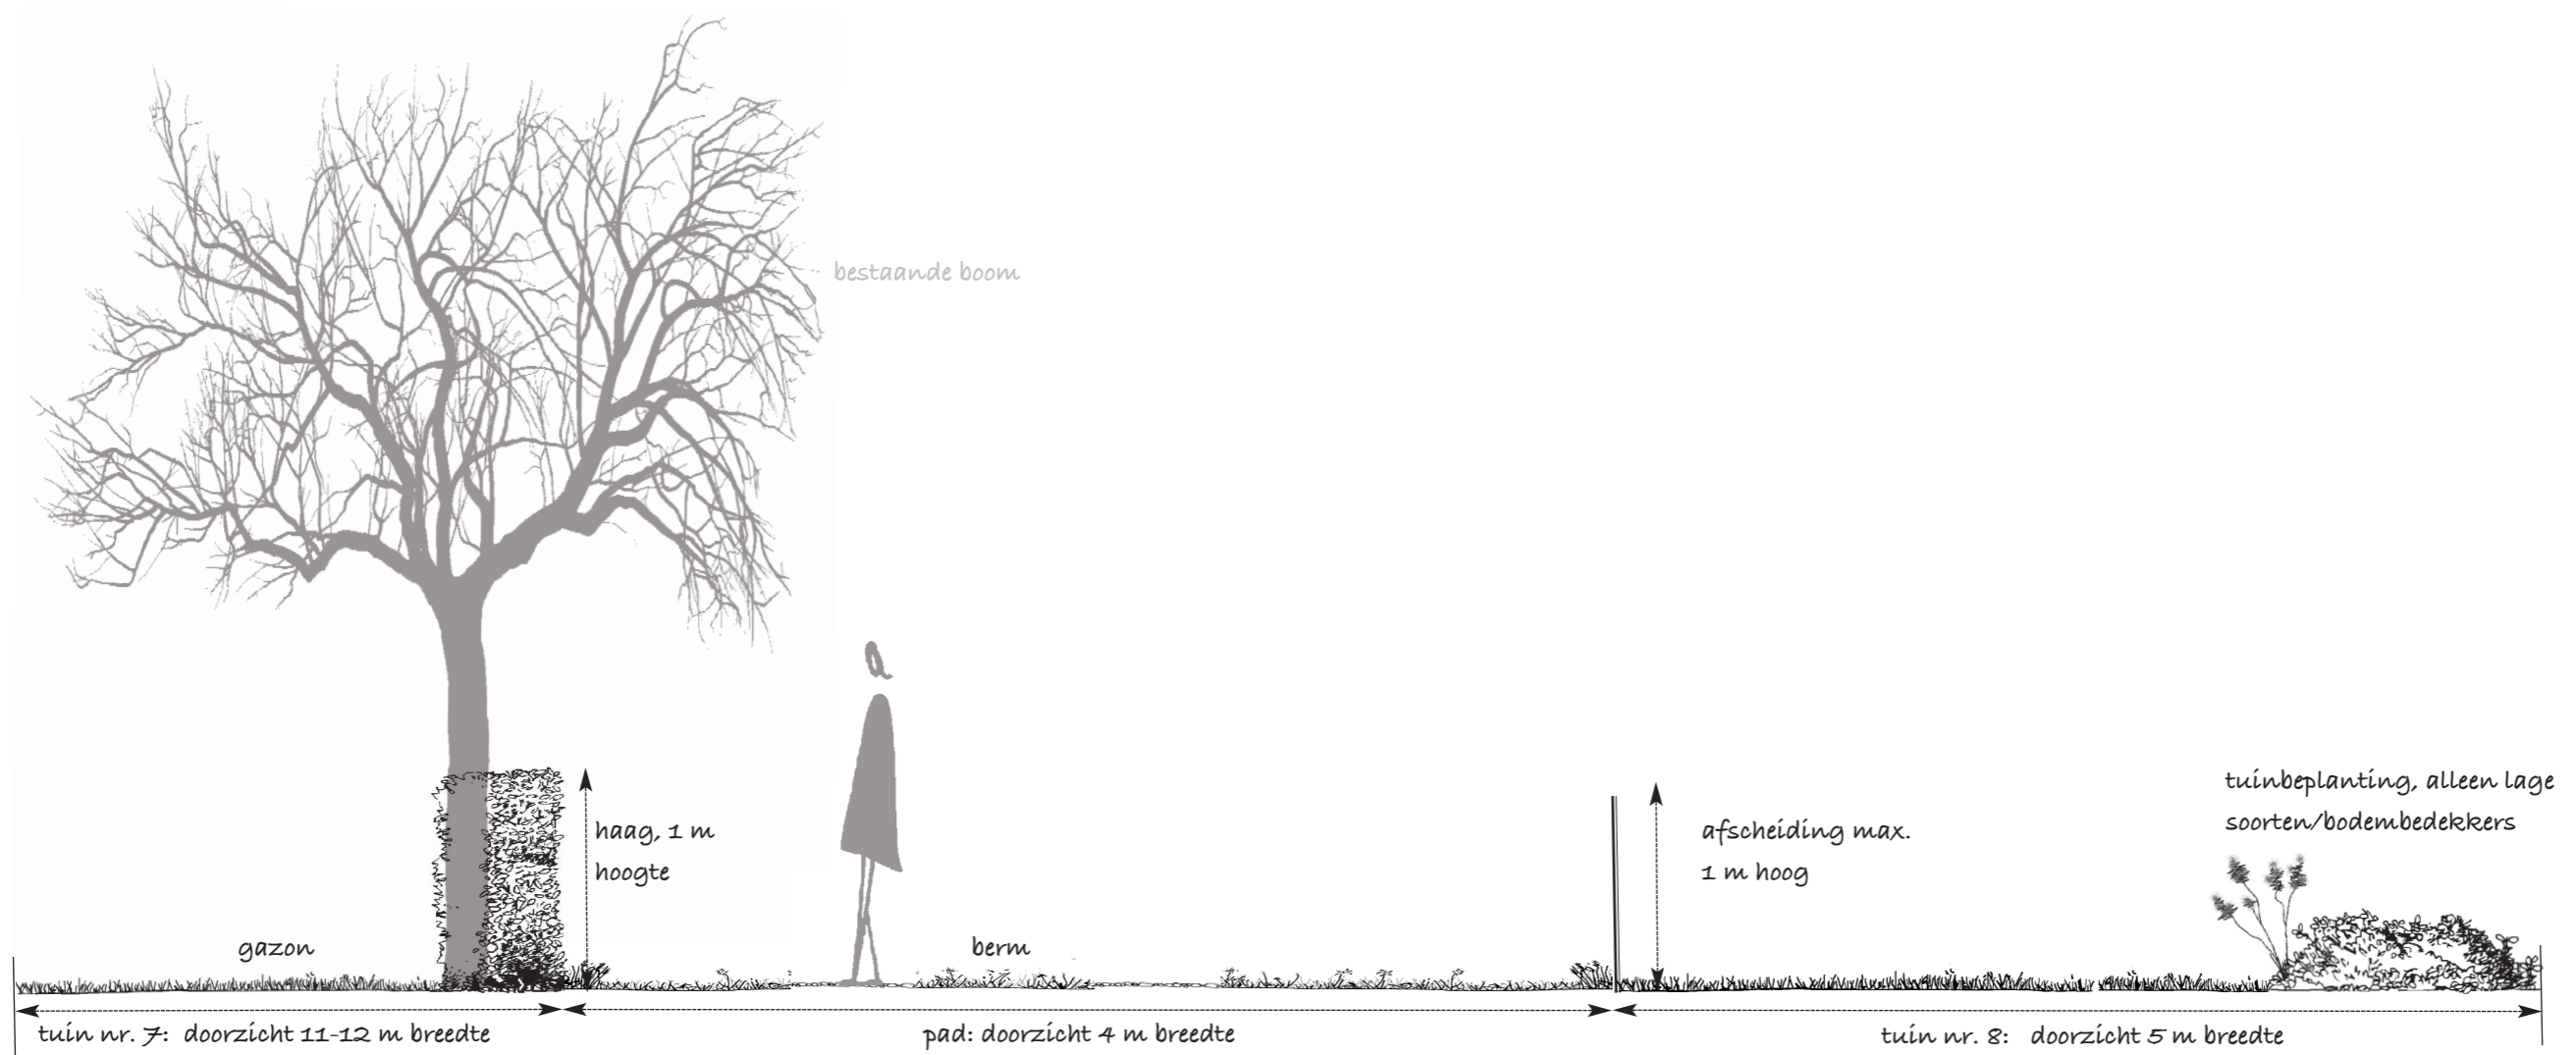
bestaande boom

tuinbeplanting, alleen lage soorten/bodembedekkers

haag, 1 m hoogte

afscheiding max. 1 m hoog

gazon

berm

tuin nr. 7: doorzicht 11-12 m breedte

pad: doorzicht 4 m breedte

tuin nr. 8: doorzicht 5 m breedte